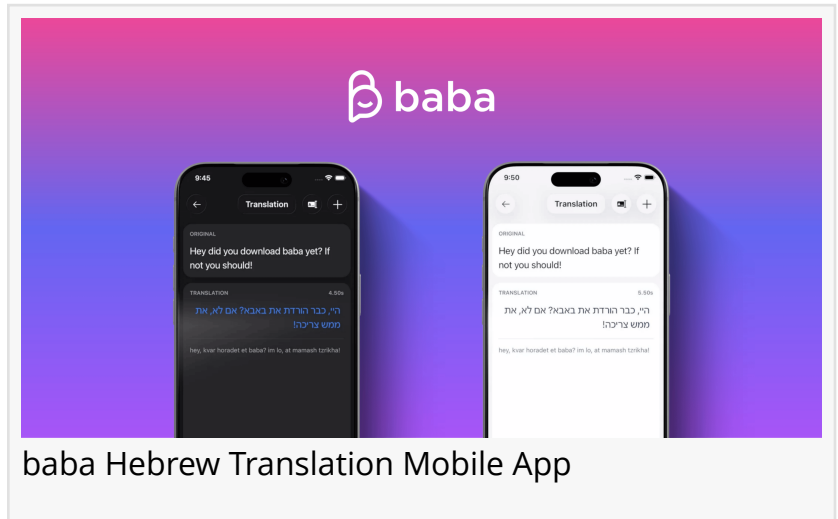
baba

9:45

Translation

ORIGINAL

Hey did you download baba yet? If not you should!

TRANSLATION 4.50s

היי, כבר הורדת את באבא? אם לא, את ממש צריכה!

hey, kvar horadet et baba? im lo, at mamash tzrikha!

9:50

Translation

ORIGINAL

Hey did you download baba yet? If not you should!

TRANSLATION 5.50s

היי, כבר הורדת את באבא? אם לא, את ממש צריכה!

hey, kvar horadet et baba? im lo, at mamash tzrikha!

baba Hebrew Translation Mobile App